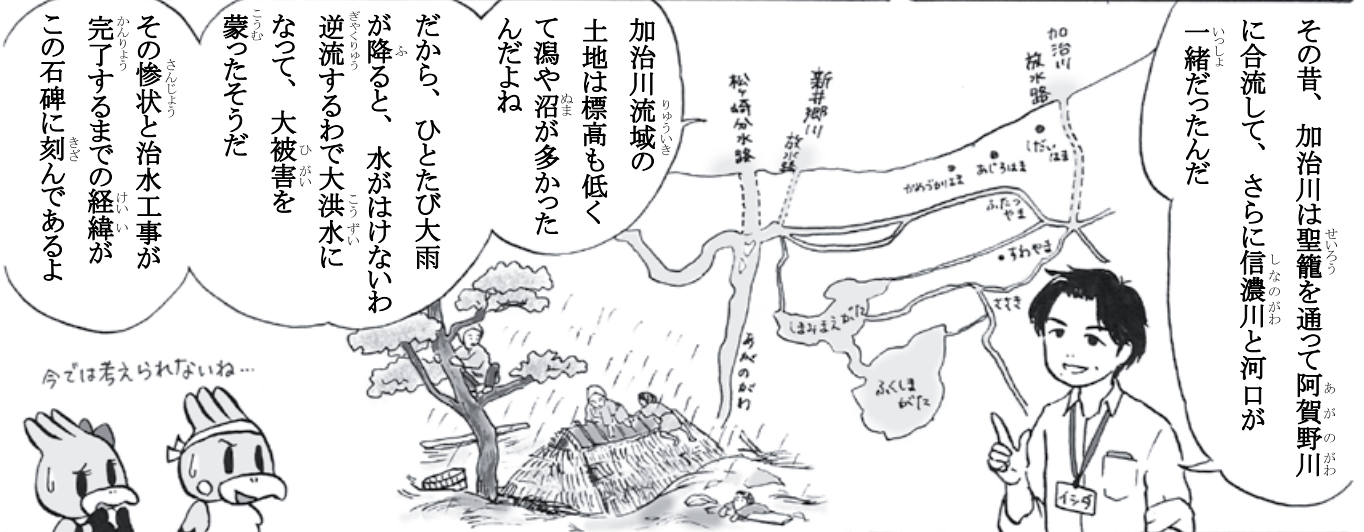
その昔、加治川は聖籠を通って阿賀野川に合流して、さらに信濃川と河口が一緒だったんだ

加治川流域の土地は標高も低くて潟や沼が多かったんだよね

だから、ひとたび大雨が降ると、水がはけないわ逆流するわで大洪水になって、大被害を蒙ったそうだ

その惨状と治水工事が完了するまでの経緯がこの石碑に刻んであるよ

今では考えられないね…

加治川放水路

新井郷川放水路

松ヶ崎分水路

しだいはま

あじろはま

かめつかはま

ふたつやま

すわやま

ささき

しまみまえがた

ふくしまがた

あがのがわ

イシダ